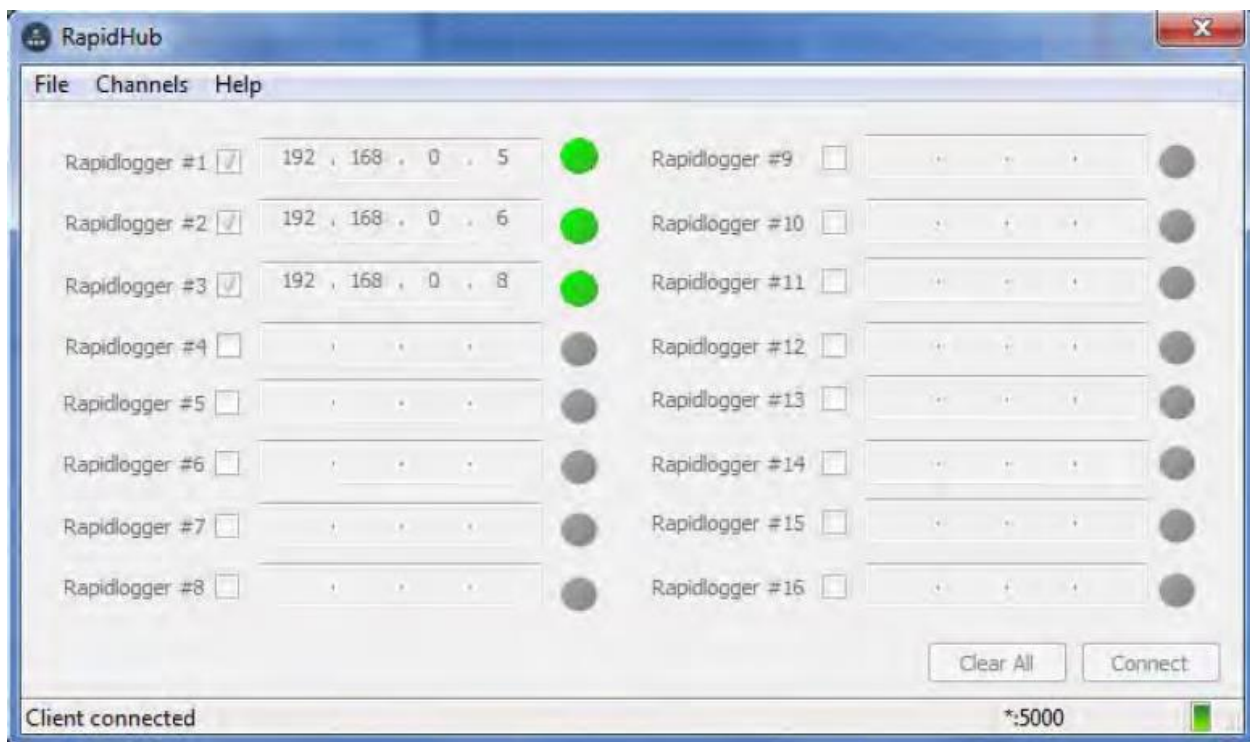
RapidHub

File Channels Help

Rapidlogger #1 192 . 168 . 0 . 5
Rapidlogger #2 192 . 168 . 0 . 6
Rapidlogger #3 192 . 168 . 0 . 8
Rapidlogger #4 . . .
Rapidlogger #5 . . .
Rapidlogger #6 . . .
Rapidlogger #7 . . .
Rapidlogger #8 . . .

Rapidlogger #9 . . .
Rapidlogger #10 . . .
Rapidlogger #11 . . .
Rapidlogger #12 . . .
Rapidlogger #13 . . .
Rapidlogger #14 . . .
Rapidlogger #15 . . .
Rapidlogger #16 . . .

Clear All Connect

Client connected *:5000